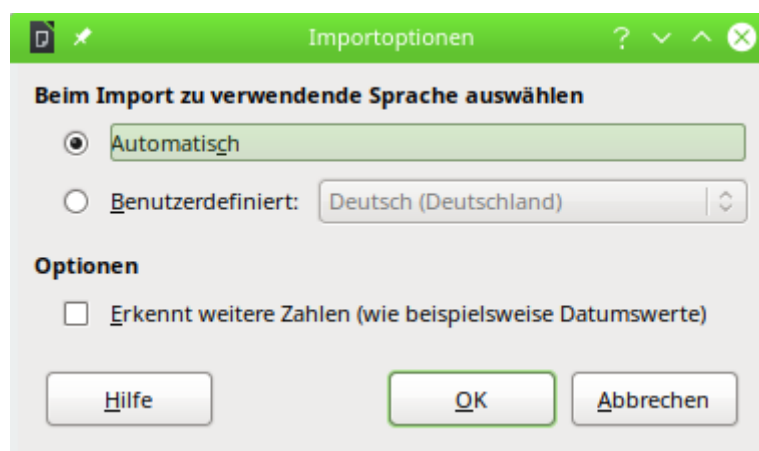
Importoptionen

? ✓ ^ ⊗

Beim Import zu verwendende Sprache auswählen

Automatisch

Benutzerdefiniert: Deutsch (Deutschland)

Optionen

Erkennt weitere Zahlen (wie beispielsweise Datumswerte)

Hilfe

OK

Abbrechen